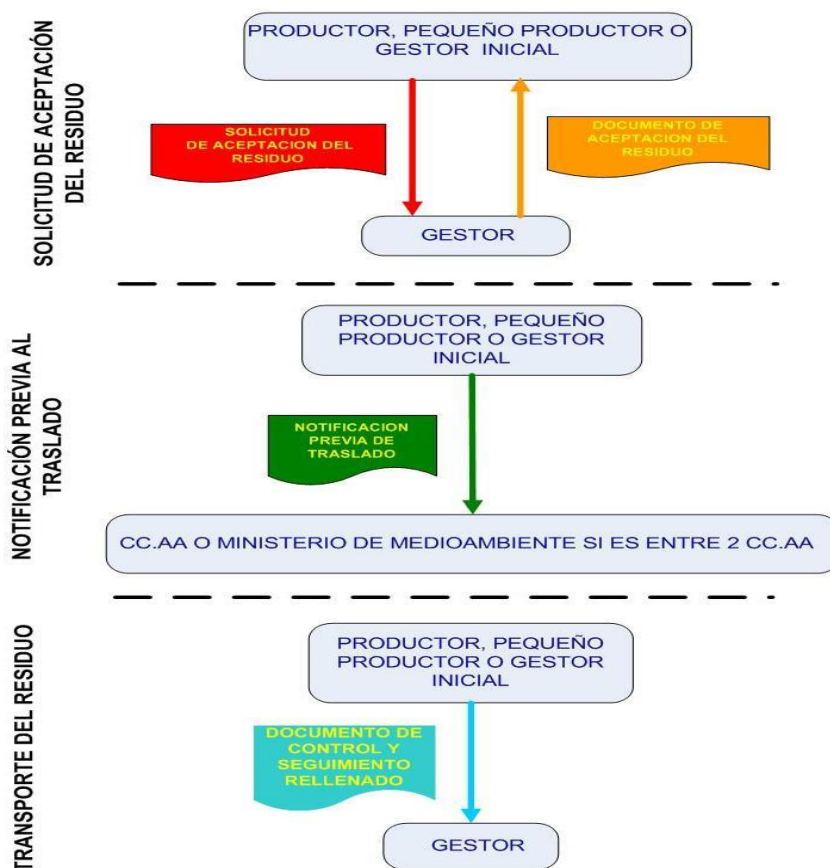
SOLICITUD DE ACEPTACIÓN DEL RESIDUO

PRODUCTOR, PEQUEÑO PRODUCTOR O GESTOR INICIAL

SOLICITUD DE ACEPTACION DEL RESIDUO

DOCUMENTO DE ACEPTACION DEL RESIDUO

GESTOR

NOTIFICACIÓN PREVIA AL TRASLADO

PRODUCTOR, PEQUEÑO PRODUCTOR O GESTOR INICIAL

NOTIFICACION PREVIA DE TRASLADO

CC.AA O MINISTERIO DE MEDIOAMBIENTE SI ES ENTRE 2 CC.AA

TRANSPORTE DEL RESIDUO

PRODUCTOR, PEQUEÑO PRODUCTOR O GESTOR INICIAL

DOCUMENTO DE CONTROL Y SEGUIMIENTO RELLENADO

GESTOR